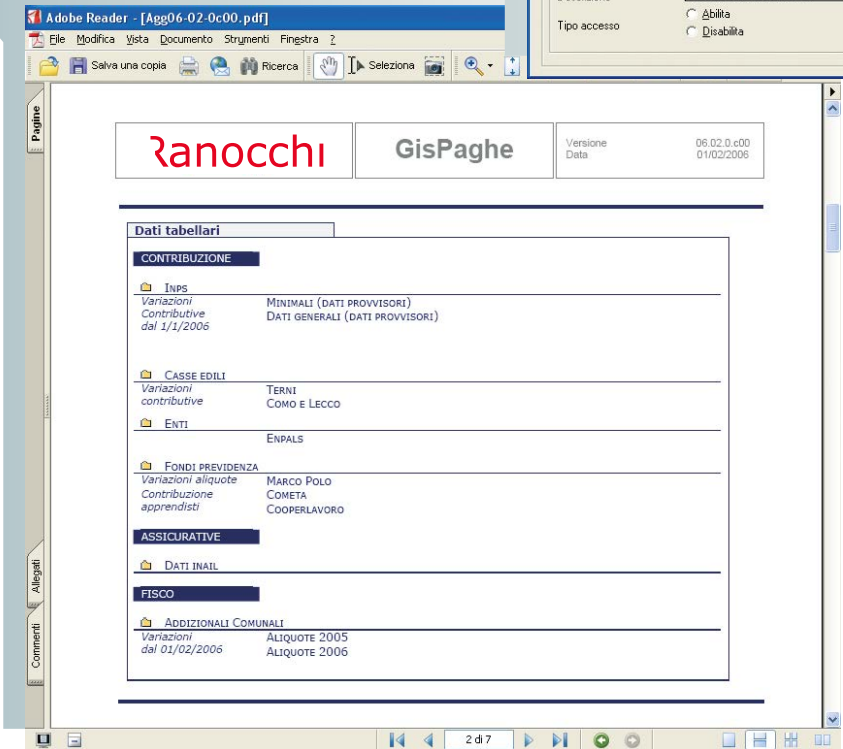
Adobe Reader - [Agg06-02-0c00.pdf]
File Modifica Vista Documento Strumenti Finestra ?
Salva una copia Ricerca Seleziona

Tipo accesso
Abilita
Disabilita

Pagine
Allegati
Commenti

Ranocchi
GisPaghe
Versione 06.02.0.c00
Data 01/02/2006

Dati tabellari

CONTRIBUZIONE

Inps
Variazioni Contributive dal 1/1/2006
Minimali (dati provvisori)
Dati generali (dati provvisori)

Casse edili
Variazioni contributive
Terni
Como e Lecco

Enti
Enpals

Fondi previdenza
Variazioni aliquote
Marco Polo
Contribuzione apprendisti
Cometa
Cooperlavoro

ASSICURATIVE

Dati inail

FISCO

Addizionali Comunali
Variazioni dal 01/02/2006
Aliquote 2005
Aliquote 2006

2 di 7